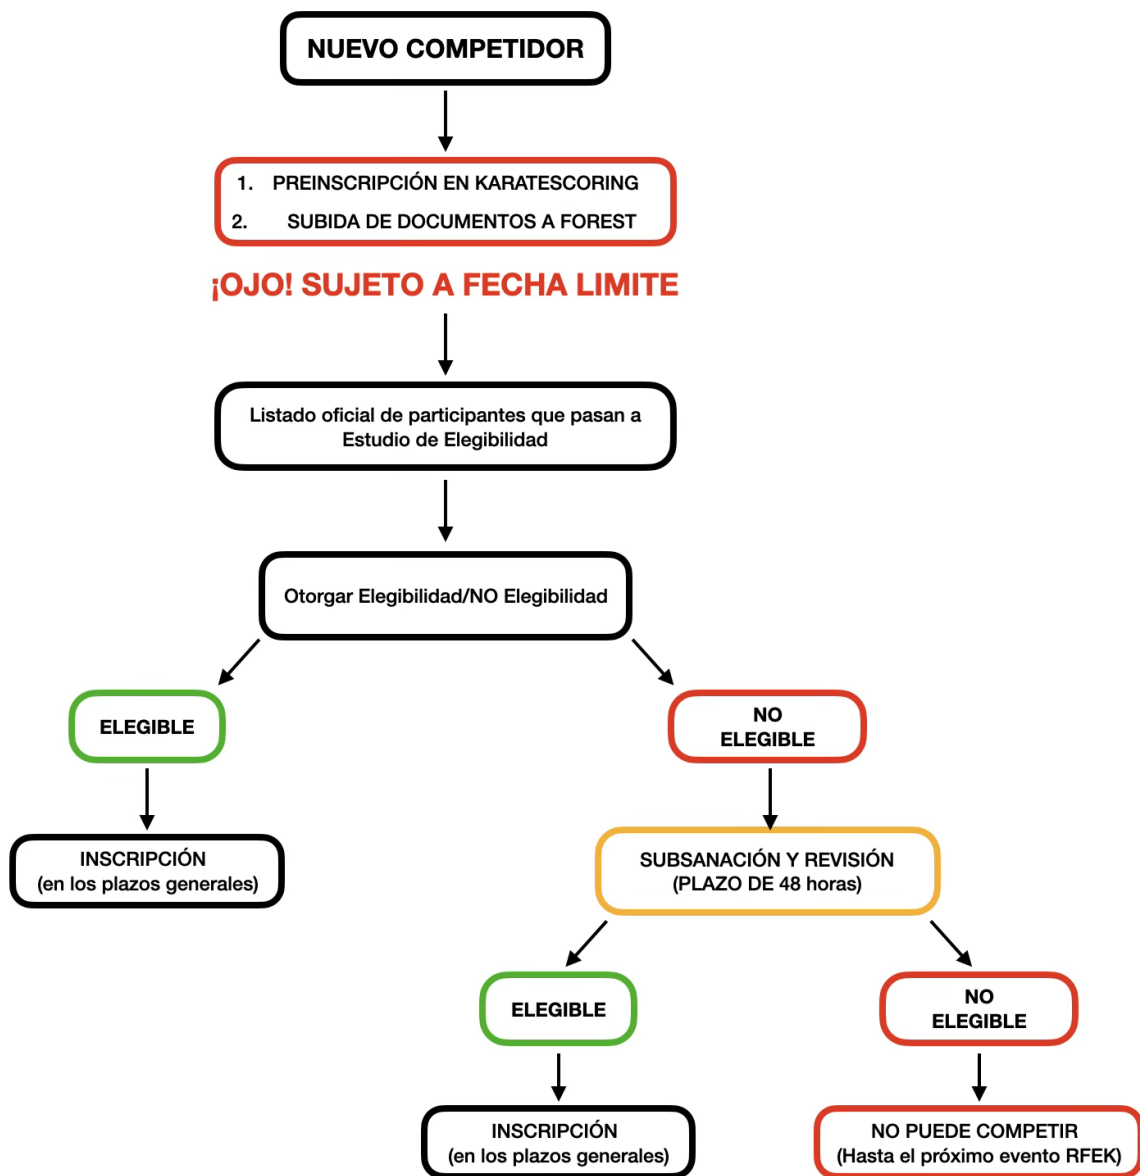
NUEVO COMPETIDOR

1. PREINSCRIPCIÓN EN KARATESCORING
2. SUBIDA DE DOCUMENTOS A FOREST

¡OJO! SUJETO A FECHA LIMITE

Listado oficial de participantes que pasan a Estudio de Elegibilidad

Otorgar Elegibilidad/NO Elegibilidad

ELEGIBLE

INSCRIPCIÓN
(en los plazos generales)

NO
ELEGIBLE

SUBSANACIÓN Y REVISIÓN
(PLAZO DE 48 horas)

ELEGIBLE

INSCRIPCIÓN
(en los plazos generales)

NO
ELEGIBLE

NO PUEDE COMPETIR
(Hasta el próximo evento RFEK)